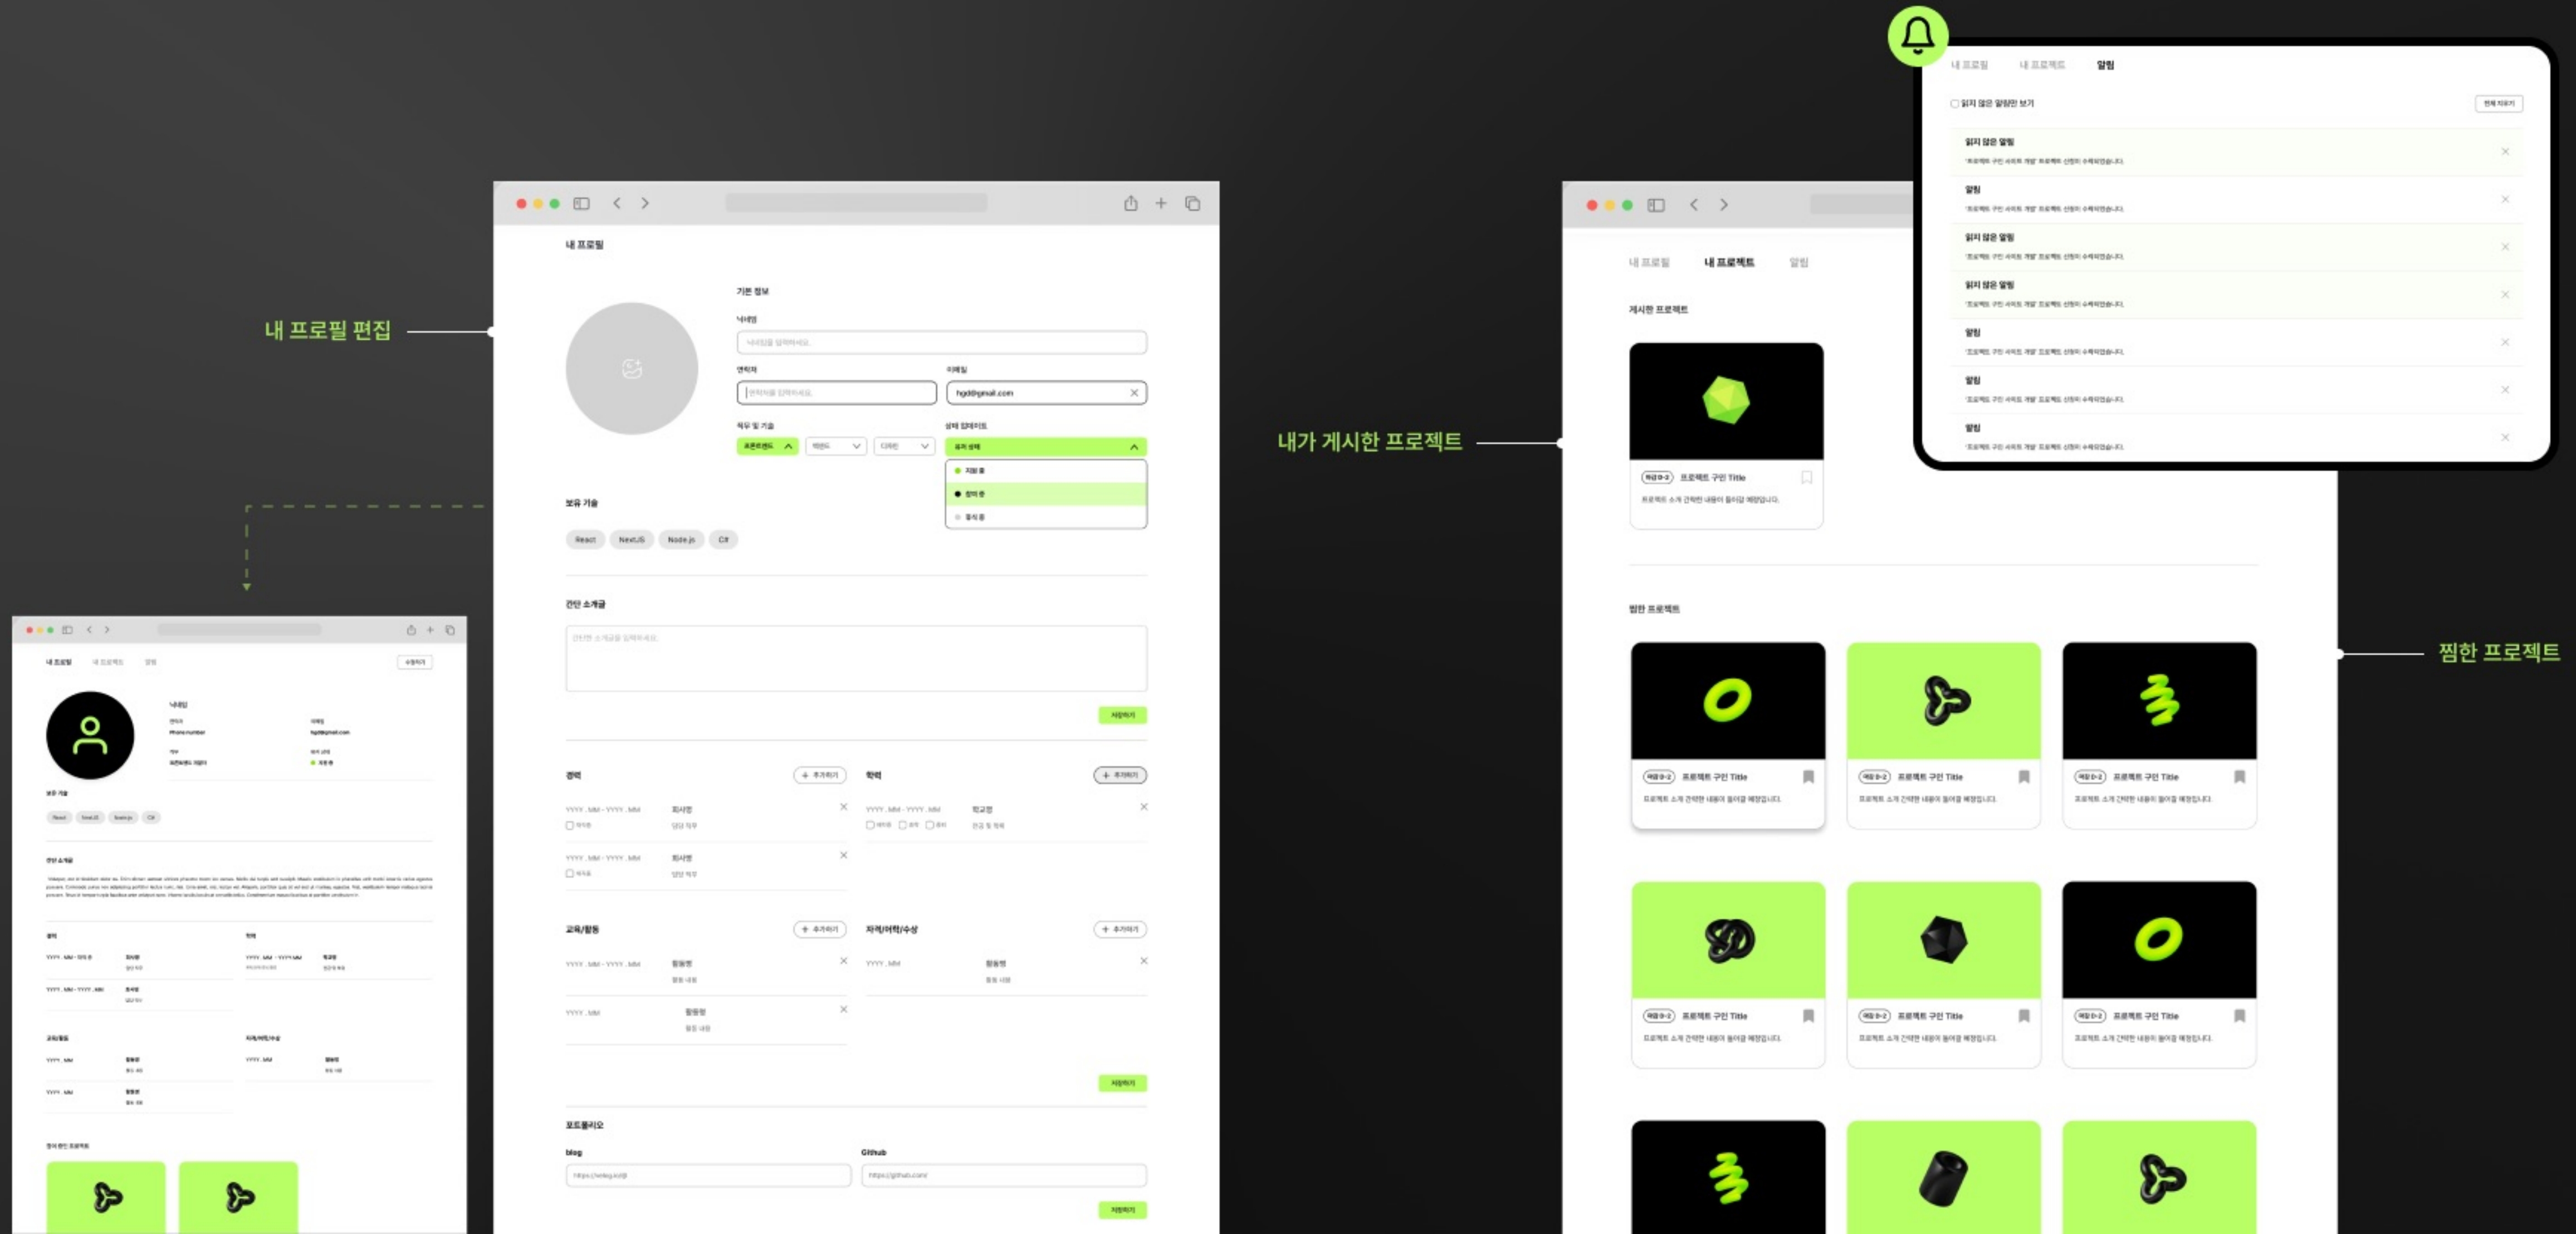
내 프로필 편집

내가 게시한 프로젝트

찜한 프로젝트

내 프로필

기본 정보

닉네임

연락처

이메일

hgd@gmail.com

직무 및 기술

상태 업데이트

프론트엔드

백엔드

디자인

구직 중

보유 기술

React

NextJS

Node.js

C#

간단 소개글

저장하기

경력

+ 추가하기

학력

회사명

학교명

교육/활동

자격/어학/수상

포트폴리오

blog

Github

https://velog.io/@

https://github.com/

내 프로필

내 프로젝트

알림

게시한 프로젝트

프로젝트 구인 Title

찜한 프로젝트

프로젝트 구인 Title

프로젝트 구인 Title

프로젝트 구인 Title

프로젝트 구인 Title

프로젝트 구인 Title

프로젝트 구인 Title

내 프로필

내 프로젝트

알림

읽지 않은 알림만 보기

읽지 않은 알림

알림

읽지 않은 알림

읽지 않은 알림

알림

알림

알림

내 프로필

내 프로젝트

알림

Phone number

hgd@gmail.com

보유 기술

React

NextJS

Node.js

C#

간단 소개글

경력

학력

교육/활동

자격/어학/수상